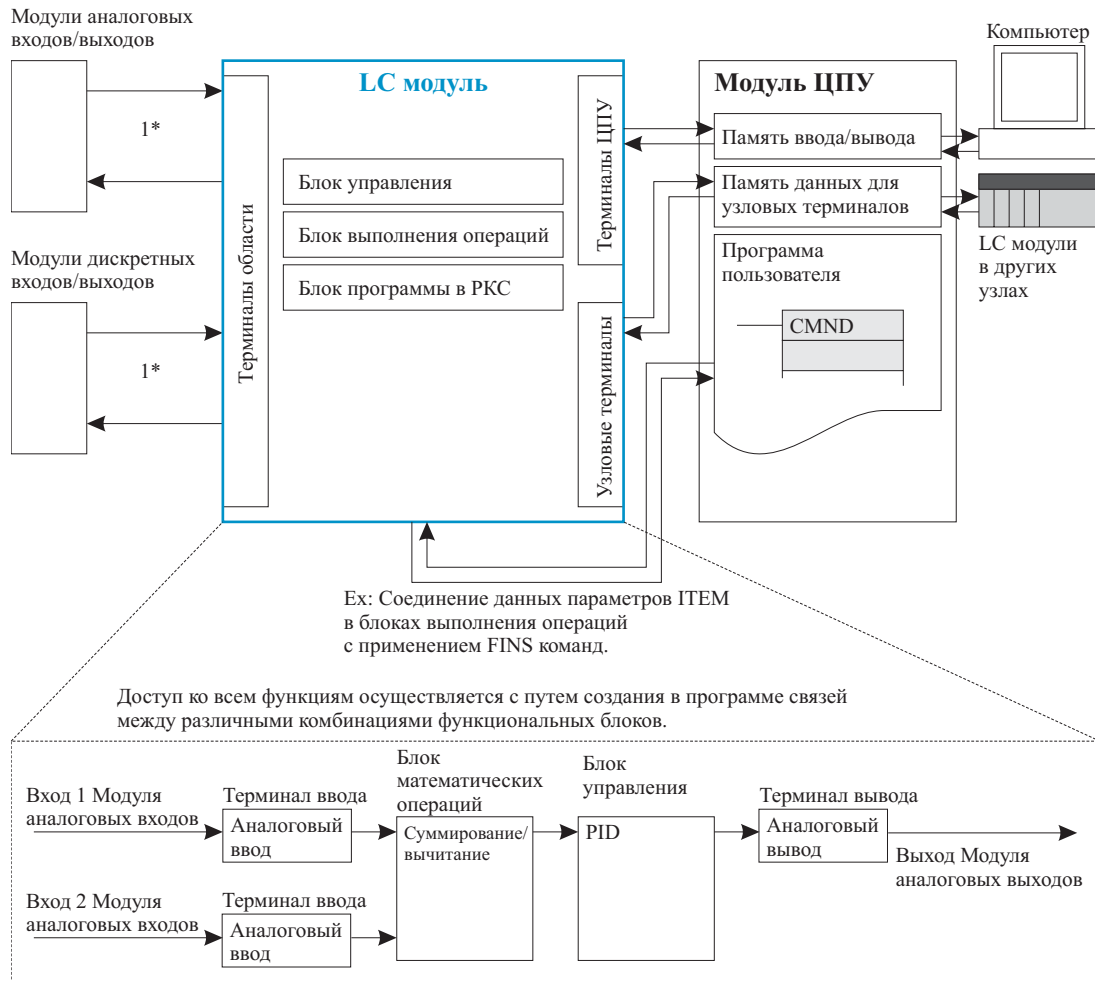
Модули аналоговых входов/выходов

1*

LC модуль

Терминалы области

Блок управления

Блок выполнения операций

Блок программы в РКС

Терминалы ЦПУ

Узловые терминалы

Модули дискретных входов/выходов

1*

Модуль ЦПУ

Память ввода/вывода

Память данных для узловых терминалов

Программа пользователя

CMND

Компьютер

LC модули в других узлах

Ex: Соединение данных параметров ITEM в блоках выполнения операций с применением FINS команд.

Доступ ко всем функциям осуществляется с путем создания в программе связей между различными комбинациями функциональных блоков.

Вход 1 Модуля аналоговых входов

Терминал ввода

Аналоговый ввод

Блок математических операций

Суммирование/вычитание

Блок управления

PID

Терминал вывода

Аналоговый вывод

Выход Модуля аналоговых выходов

Вход 2 Модуля аналоговых входов

Терминал ввода

Аналоговый ввод